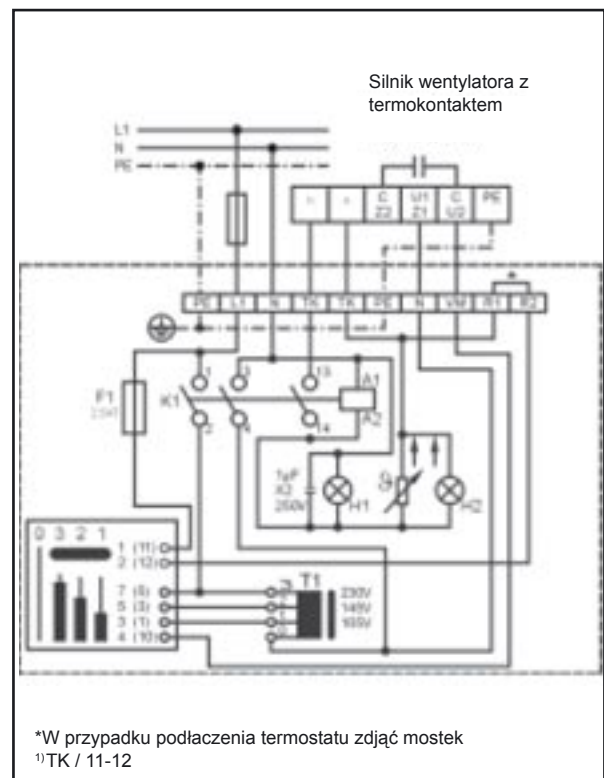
Silnik wentylatora z termokontaktem

L1
N
PE

C Z2
U1 Z1
C U2
PE

PE L1 N TK TK PE N VM R1 R2

F1
K1
1 3 13
2 4 14
A1
A2
1µF
K2
250V
H1
H2
T1
230V
145V
105V

0 3 2 1
1 (11)
2 (12)
7 (8)
5 (3)
3 (1)
4 (10)

*W przypadku podłaczenia termostatu zdjąć mostek
1)TK / 11-12